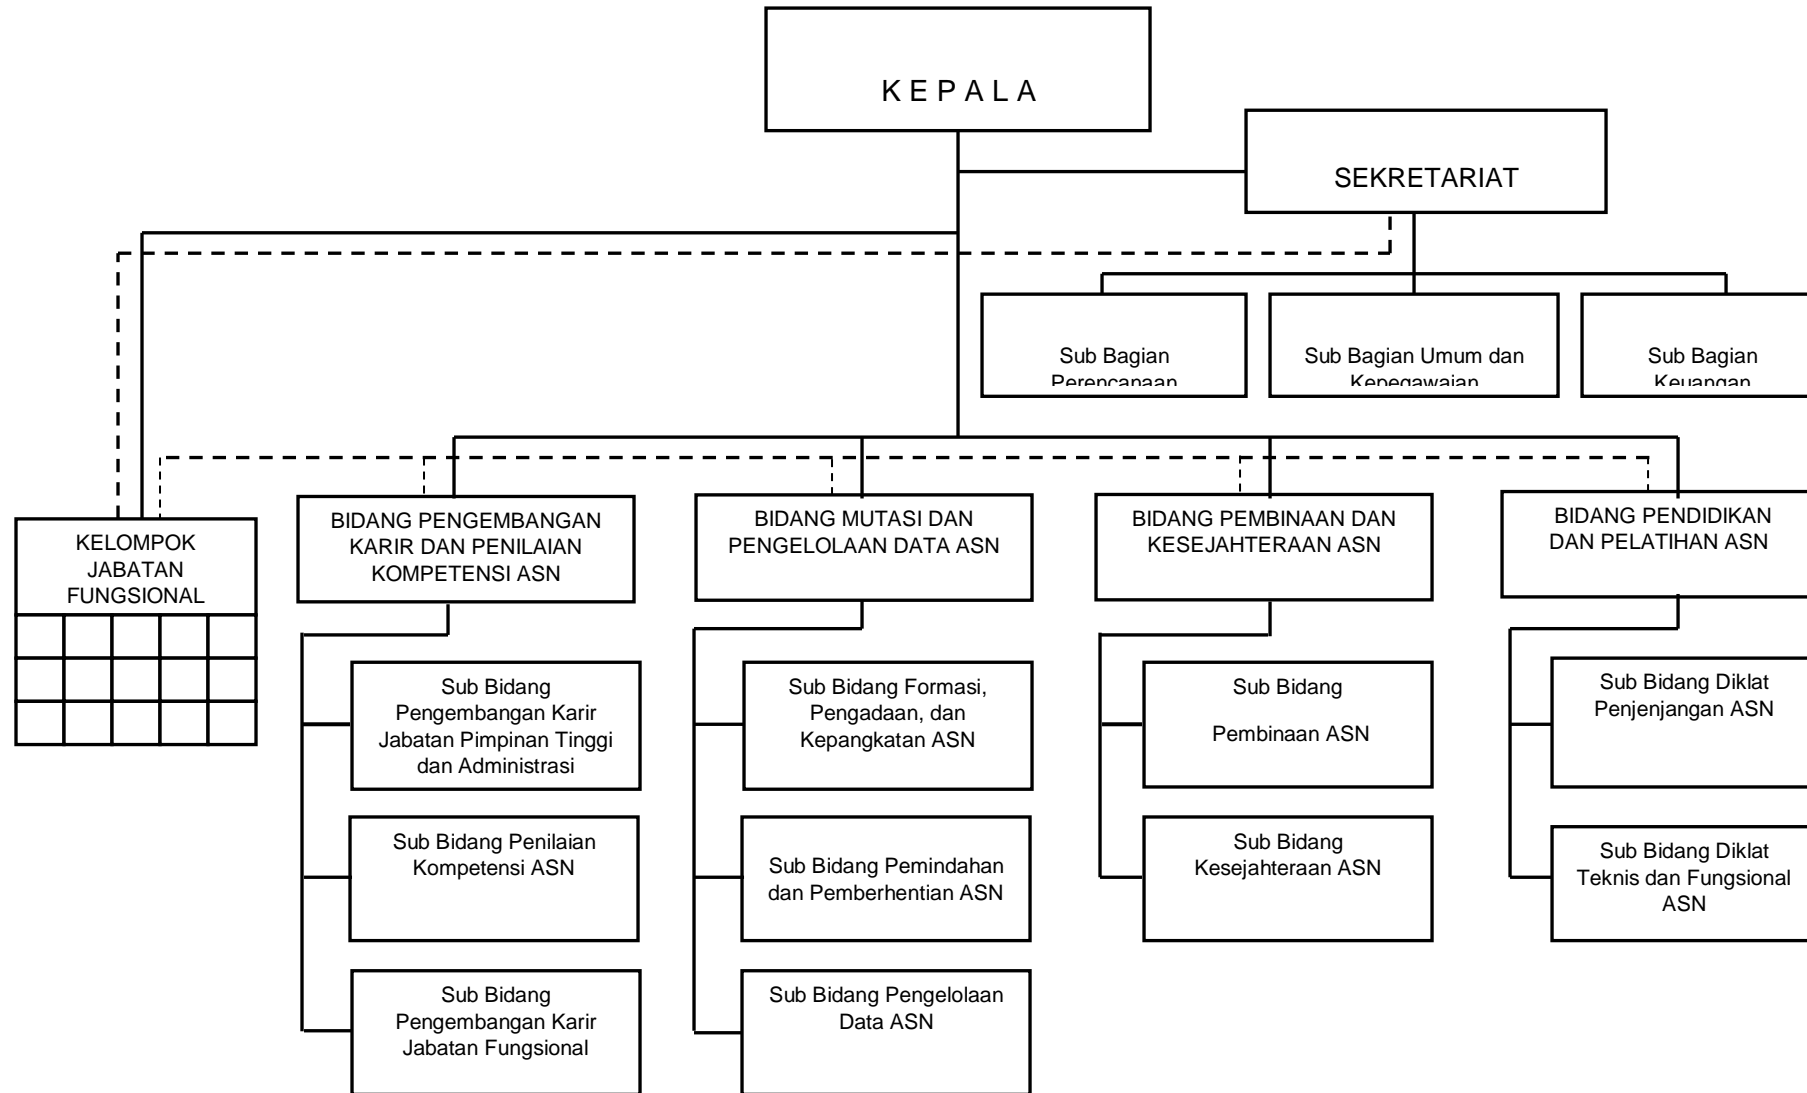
K E P A L A

SEKRETARIAT

Sub Bagian Perencanaan

Sub Bagian Umum dan Kepegawaian

Sub Bagian Keuangan

KELOMPOK JABATAN FUNGSIONAL

BIDANG PENGEMBANGAN KARIR DAN PENILAIAN KOMPETENSI ASN

BIDANG MUTASI DAN PENGELOLAAN DATA ASN

BIDANG PEMBINAAN DAN KESEJAHTERAAN ASN

BIDANG PENDIDIKAN DAN PELATIHAN ASN

Sub Bidang Pengembangan Karir Jabatan Pimpinan Tinggi dan Administrasi

Sub Bidang Penilaian Kompetensi ASN

Sub Bidang Pengembangan Karir Jabatan Fungsional

Sub Bidang Formasi, Pengadaan, dan Kepangkatan ASN

Sub Bidang Pemindahan dan Pemberhentian ASN

Sub Bidang Pengelolaan Data ASN

Sub Bidang

Pembinaan ASN

Sub Bidang Kesejahteraan ASN

Sub Bidang Diklat Penjenjangan ASN

Sub Bidang Diklat Teknis dan Fungsional ASN